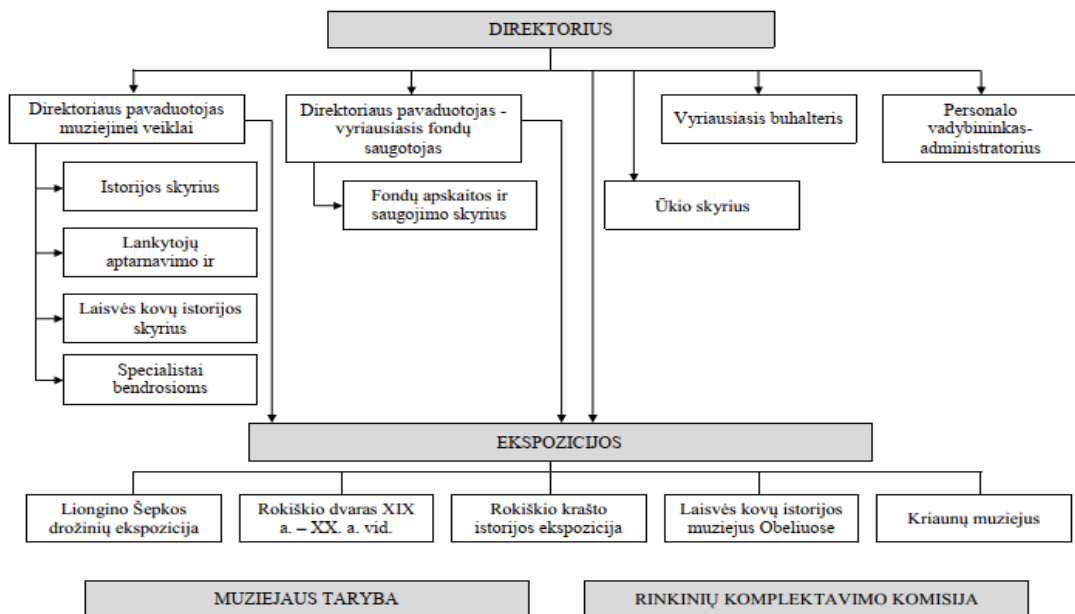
DIREKTORIUS

Direktoriaus pavaduotojas muziejinei veiklai

Direktoriaus pavaduotojas - vyriausiasis fondų saugotojas

Vyriausiasis buhalteris

Personalo vadybininkas-administratorius

Istorijos skyrius

Fondų apskaitos ir saugojimo skyrius

Ūkio skyrius

Lankytojų aptarnavimo ir

Laisvės kovų istorijos skyrius

Specialistai bendrosioms

EKSPOZICIJOS

Liongino Šepkos drožinių ekspozicija

Rokiškio dvaras XIX a. – XX. a. vid.

Rokiškio krašto istorijos ekspozicija

Laisvės kovų istorijos muziejus Obeliuose

Kriaunų muziejus

MUZIEJAUS TARYBA

RINKINIŲ KOMPLEKTAVIMO KOMISIJA